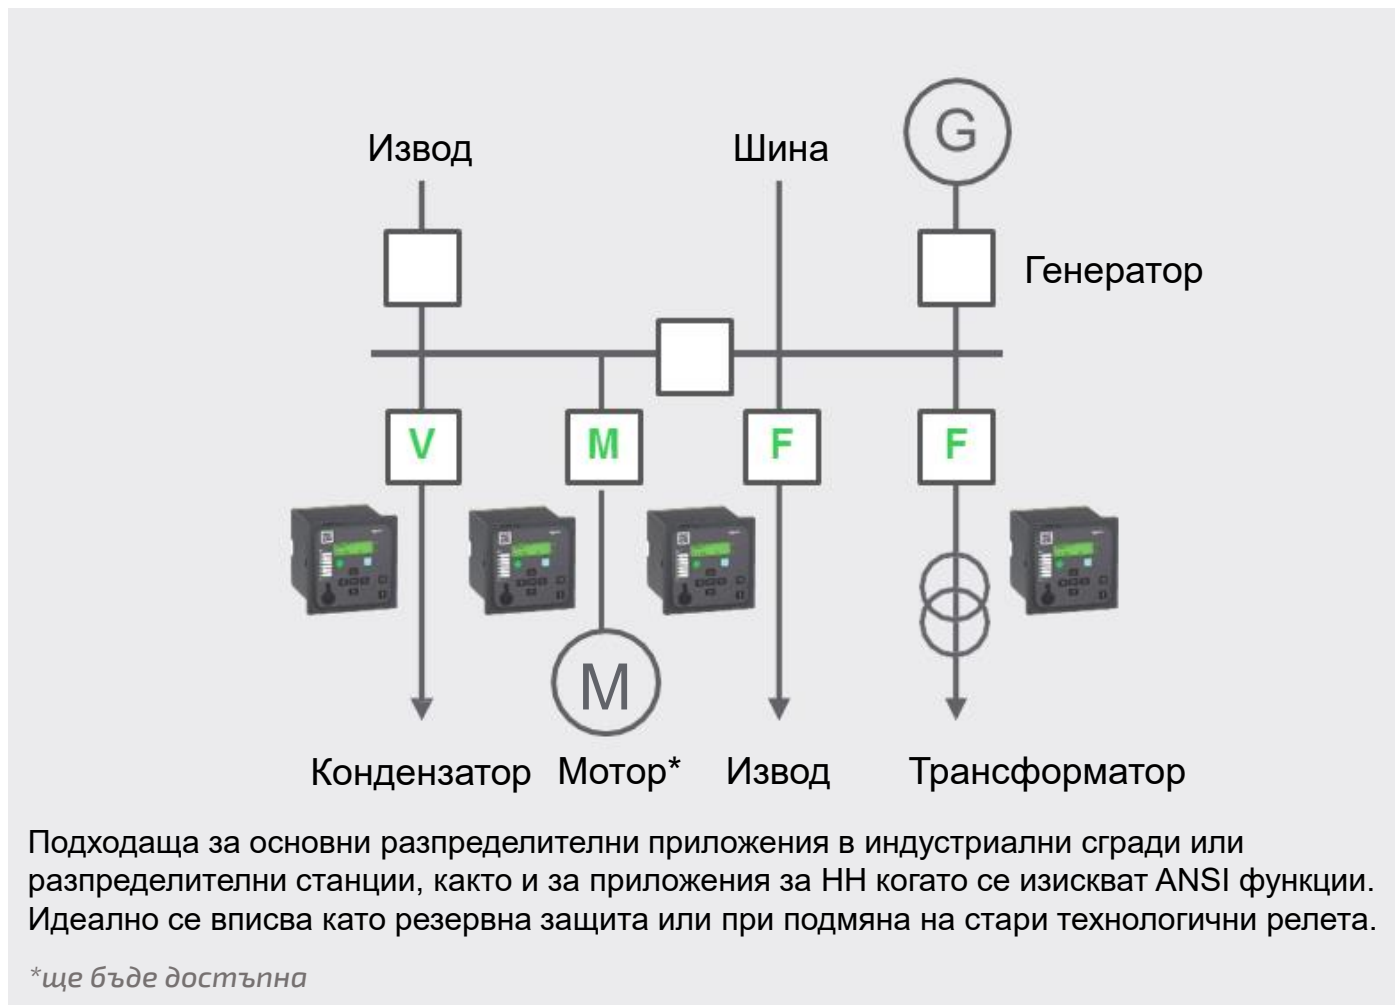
Извод

Шина

G

Генератор

V

M

F

F

M

Кондензатор Мотор* Извод Трансформатор

Подходаща за основни разпределителни приложения в индустриални сгради или разпределителни станции, както и за приложения за НН когато се изискват ANSI функции. Идеално се вписва като резервна защита или при подмяна на стари технологични релета.

*ще бъде достъпна